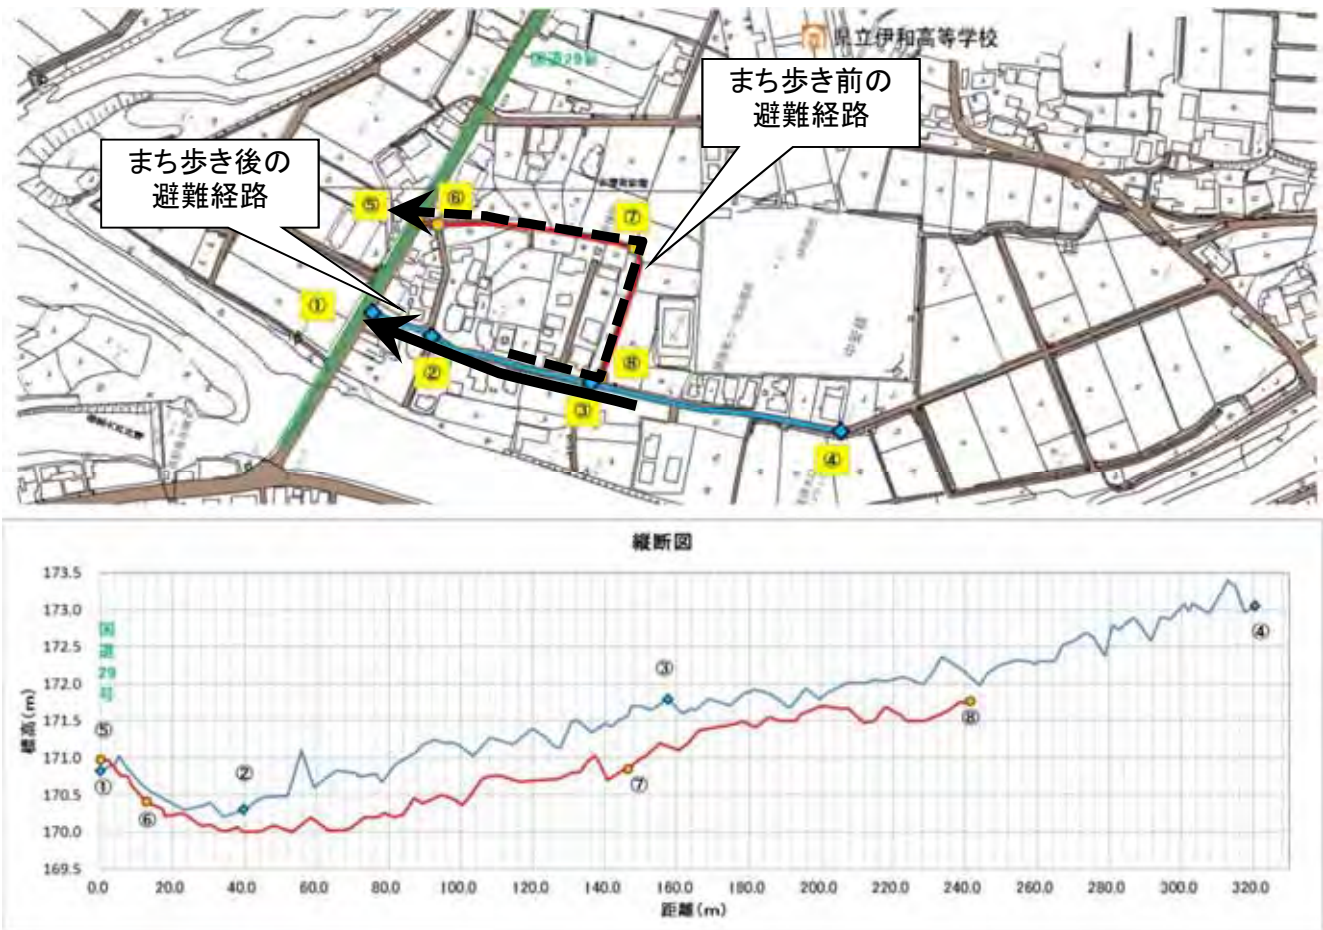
県立伊和高等学校

国道29号

まち歩き前の避難経路

まち歩き後の避難経路

⑤ ⑥ ⑦ ① ② ⑧ ③ ④

縦断図

173.5
173.0
172.5
172.0
171.5
171.0
170.5
170.0
169.5

標高(m)

国道29号

⑤ ① ⑥ ② ⑦ ③ ⑧ ④

0.0 20.0 40.0 60.0 80.0 100.0 120.0 140.0 160.0 180.0 200.0 220.0 240.0 260.0 280.0 300.0 320.0

距離(m)